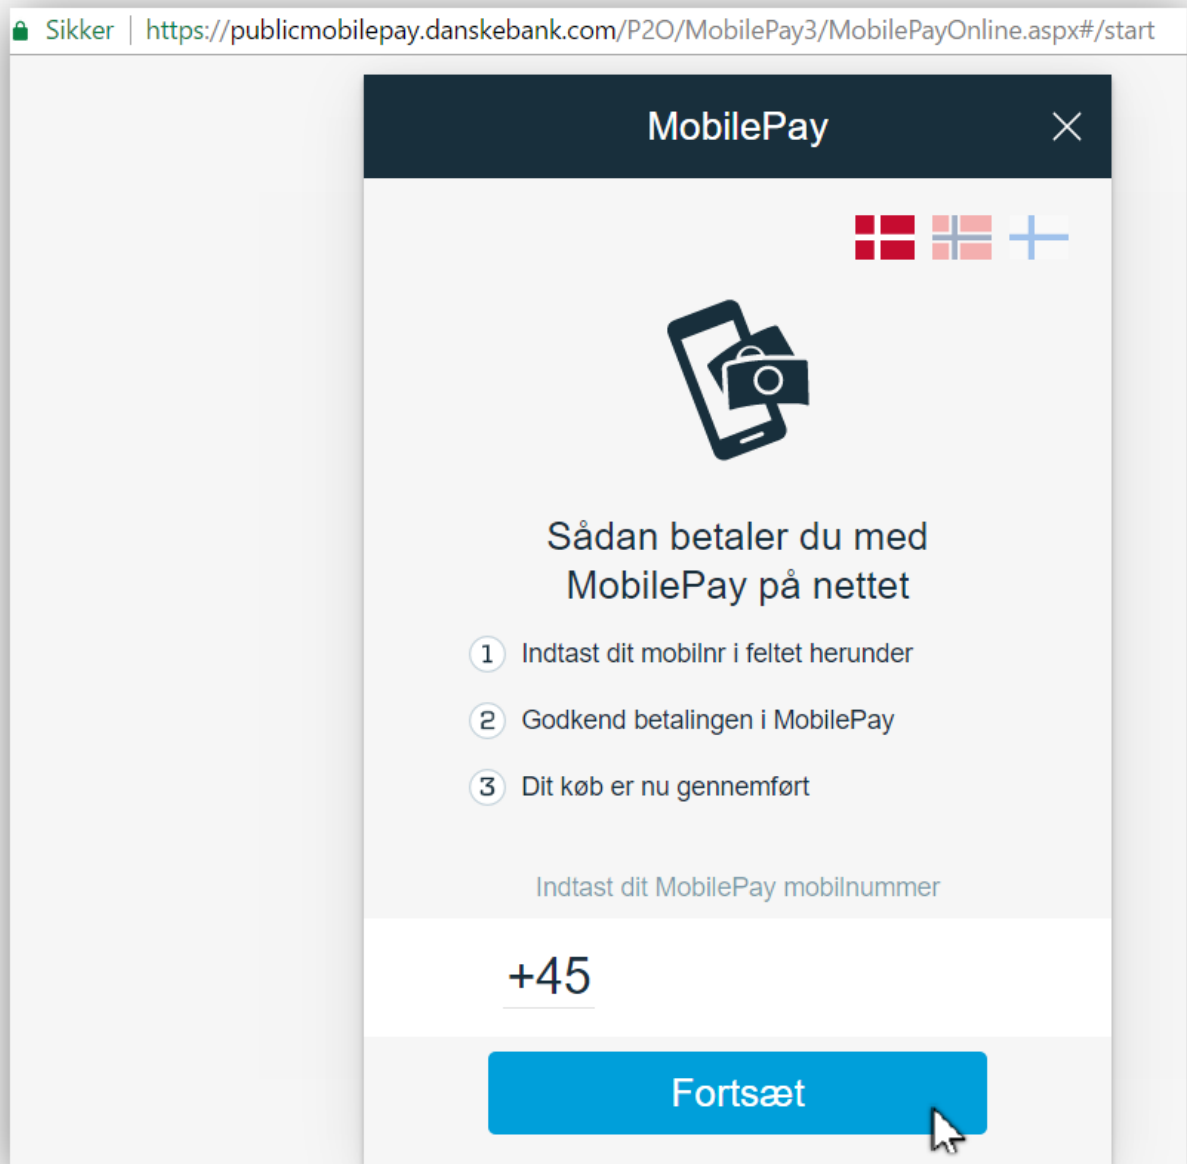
Sikker https://publicmobilepay.danskebank.com/P2O/MobilePay3/MobilePayOnline.aspx#/start

MobilePay

Sådan betaler du med MobilePay på nettet

1 Indtast dit mobilnr i feltet herunder

2 Godkend betalingen i MobilePay

3 Dit køb er nu gennemført

Indtast dit MobilePay mobilnummer

+45

Fortsæt